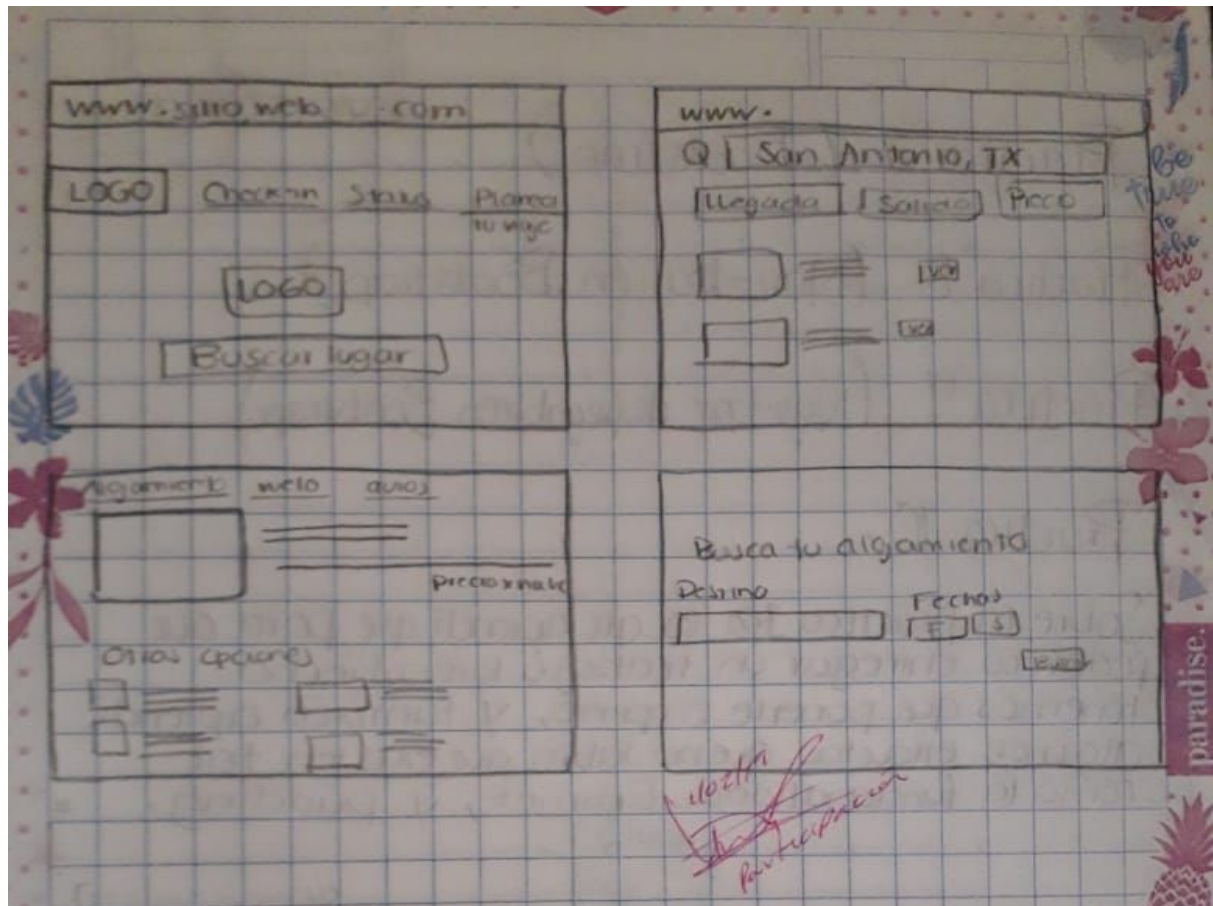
www.sitio web .com

LOGO Checkin Status Planea tu viaje

LOGO

Buscar lugar

www.

Q San Antonio, TX

Llegada Salida Precio

Ver

Ver

alojamiento vuelo autos

Precio x noche

Otras opciones

Busca tu alojamiento

Destino Fechas

E S

Buscar

Be True To Who You Are

paradise.

Vuelta Participación